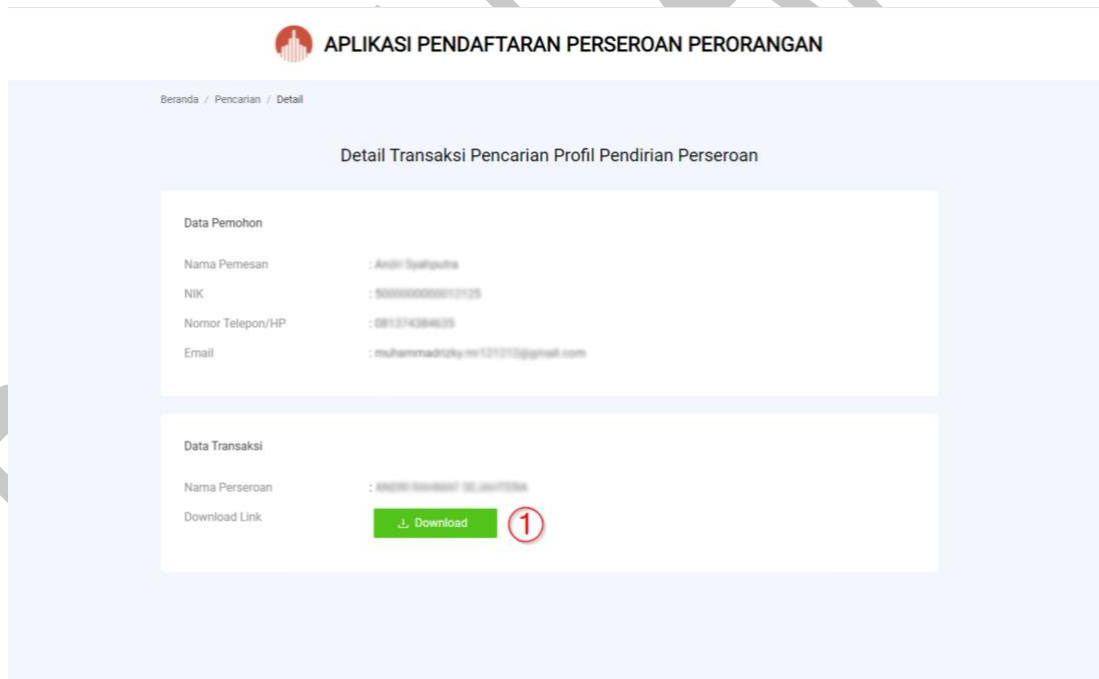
APLIKASI PENDAFTARAN PERSEROAN PERORANGAN

Beranda / Pencarian / Detail

Detail Transaksi Pencarian Profil Pendirian Perseroan

Data Pemohon

Nama Pemesan : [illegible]
NIK : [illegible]
Nomor Telepon/HP : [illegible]
Email : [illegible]

Data Transaksi

Nama Perseroan : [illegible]
Download Link Download

1